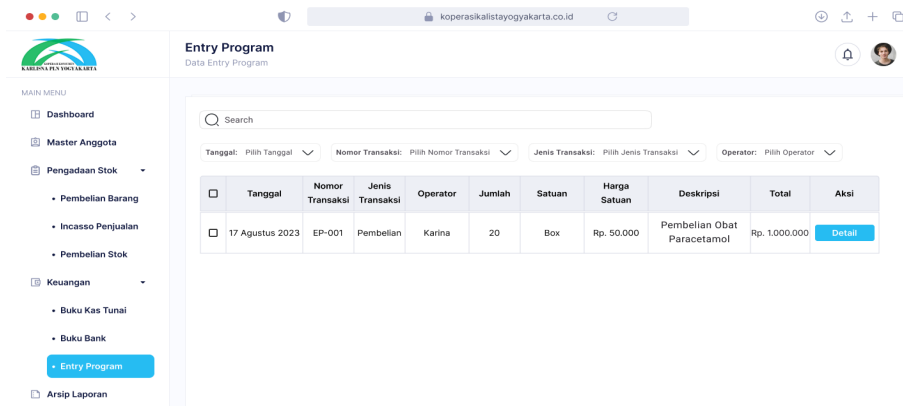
koperasikalistayogyakarta.co.id

KARLISNA PLN YOGYAKARTA

Entry Program
Data Entry Program

MAIN MENU
Dashboard
Master Anggota
Pengadaan Stok
• Pembelian Barang
• Incasso Penjualan
• Pembelian Stok
Keuangan
• Buku Kas Tunai
• Buku Bank
• Entry Program
Arsip Laporan

Search

Tanggal: Pilih Tanggal
Nomor Transaksi: Pilih Nomor Transaksi
Jenis Transaksi: Pilih Jenis Transaksi
Operator: Pilih Operator

| | Tanggal | Nomor Transaksi | Jenis Transaksi | Operator | Jumlah | Satuan | Harga Satuan | Deskripsi | Total | Aksi |
|---|---|---|---|---|---|---|---|---|---|---|
| | 17 Agustus 2023 | EP-001 | Pembelian | Karina | 20 | Box | Rp. 50.000 | Pembelian Obat Paracetamol | Rp. 1.000.000 | Detail |